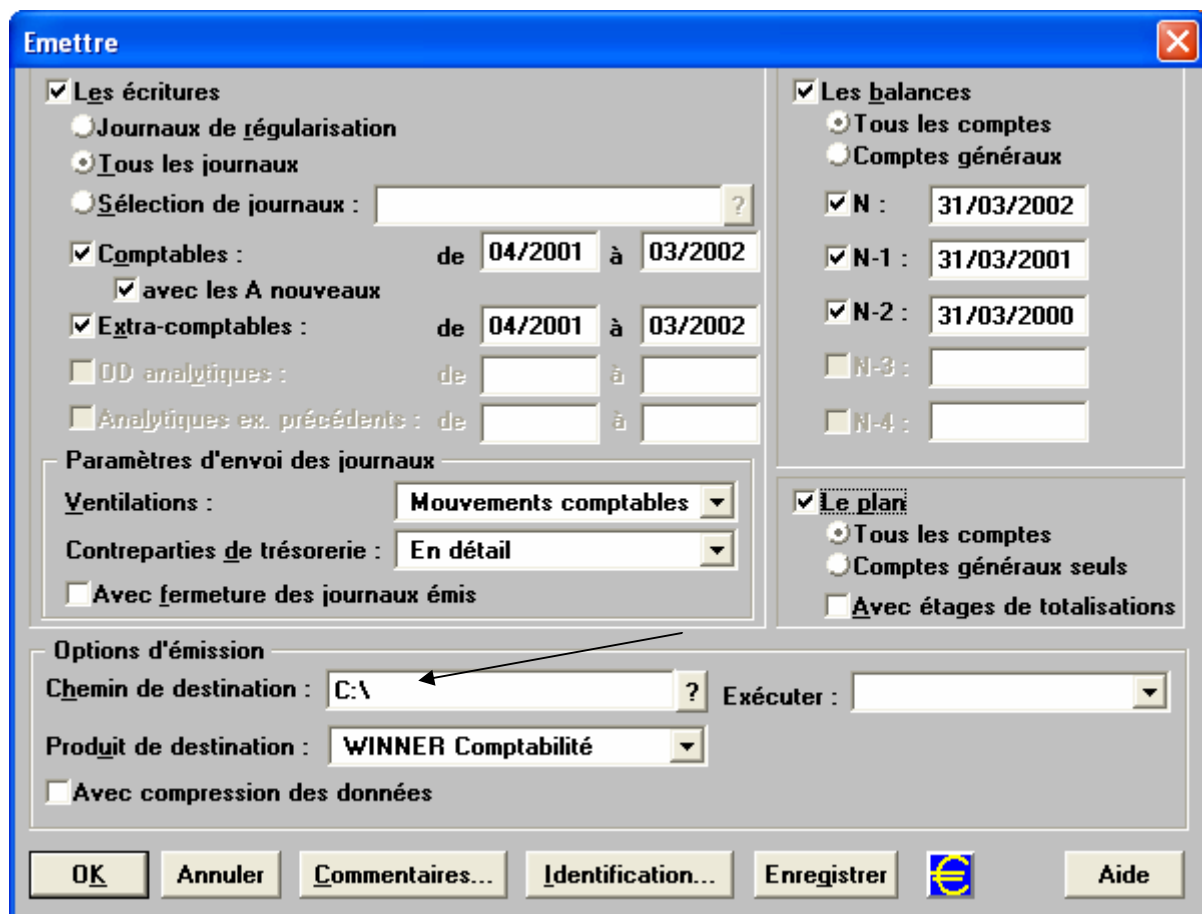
Emettre

Les écritures
Journaux de régularisation
Tous les journaux
Sélection de journaux : ?
Comptables : de 04/2001 à 03/2002
avec les A nouveaux
Extra-comptables : de 04/2001 à 03/2002
OD analytiques : de à
Analytiques ex. précédents : de à

Paramètres d'envoi des journaux
Ventilations : Mouvements comptables
Contreparties de trésorerie : En détail
Avec fermeture des journaux émis

Les balances
Tous les comptes
Comptes généraux
N : 31/03/2002
N-1 : 31/03/2001
N-2 : 31/03/2000
N-3 :
N-4 :

Le plan
Tous les comptes
Comptes généraux seuls
Avec étages de totalisations

Options d'émission
Chemin de destination : C:\ ? Exécuter :
Produit de destination : WINNER Comptabilité
Avec compression des données

OK Annuler Commentaires... Identification... Enregistrer € Aide